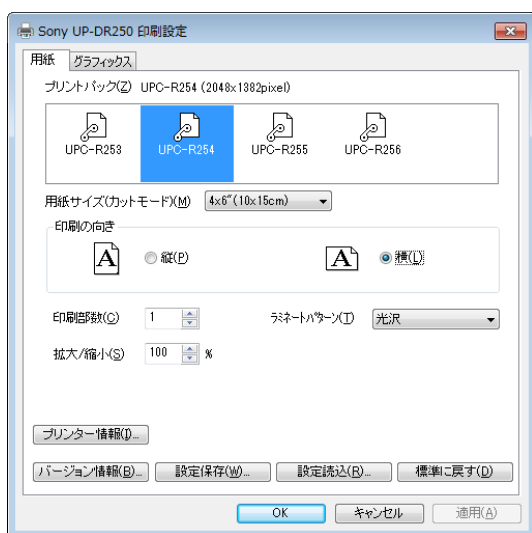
Sony UP-DR250 印刷設定

用紙 グラフィックス

プリントパック(Z) UPC-R254 (2048x1382pixel)

UPC-R253 UPC-R254 UPC-R255 UPC-R256

用紙サイズ(カットモード)(M) 4x6"(10x15cm)

印刷の向き

A 縦(P)

A 横(L)

印刷部数(C) 1

ラミネートパターン(T) 光沢

拡大/縮小(S) 100 %

プリンター情報(I)...

バージョン情報(B)... 設定保存(W)... 設定読込(R)... 標準に戻す(D)

OK キャンセル 適用(A)